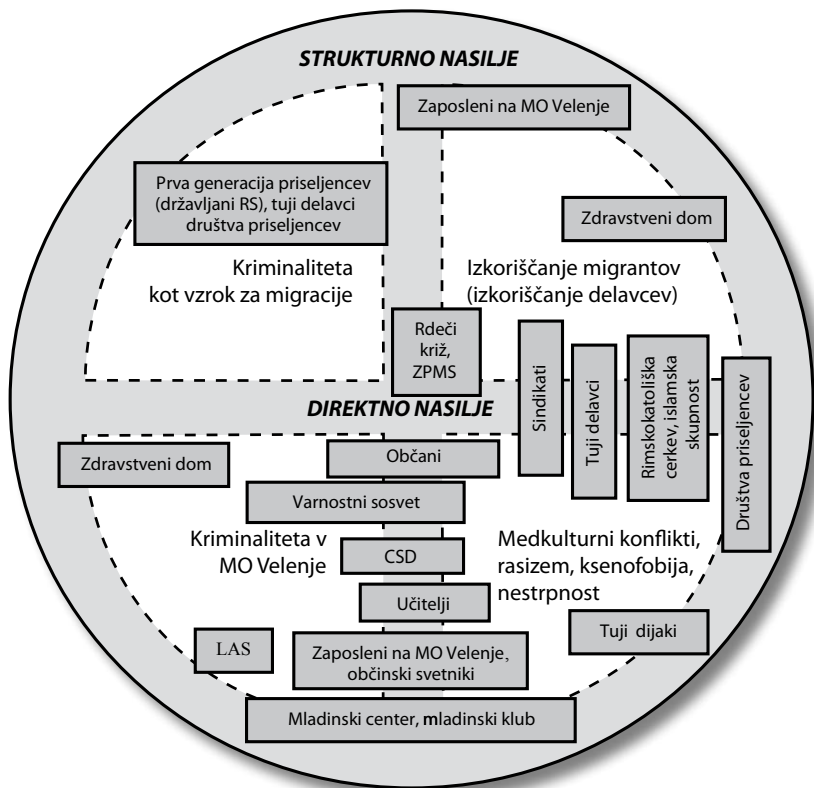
STRUKTURNO NASILJE

Zaposleni na MO Velenje

Prva generacija priseljencev (državljani RS), tuji delavci društva priseljencev

Zdravstveni dom

Kriminaliteta kot vzrok za migracije

Izkoriščanje migrantov (izkoriščanje delavcev)

Rdeči križ, ZPMS

Sindikati

Tuji delavci

Rimskokatoliška cerkev, islamska skupnost

Društva priseljencev

DIREKTNO NASILJE

Zdravstveni dom

Občani

Varnostni sosvet

Kriminaliteta v MO Velenje

CSD

Medkulturni konflikti, rasizem, ksenofobija, nestrpnost

Učitelji

LAS

Zaposleni na MO Velenje, občinski svetniki

Tuji dijaki

Mladinski center, mladinski klub